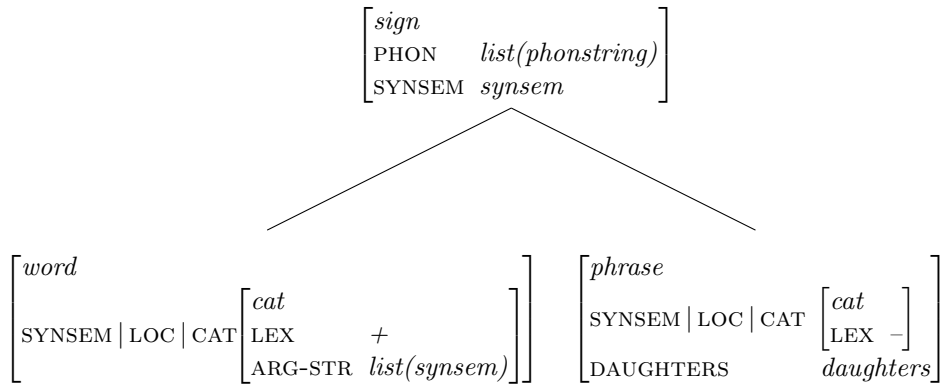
$\begin{bmatrix} \textit{sign} & \\ \text{PHON} & \textit{list(phonstring)} \\ \text{SYNSEM} & \textit{synsem} \end{bmatrix}$

$\begin{bmatrix} \textit{word} & \\ \text{SYNSEM} \mid \text{LOC} \mid \text{CAT} & \begin{bmatrix} \textit{cat} & \\ \text{LEX} & + \\ \text{ARG-STR} & \textit{list(synsem)} \end{bmatrix} \end{bmatrix}$

$\begin{bmatrix} \textit{phrase} & \\ \text{SYNSEM} \mid \text{LOC} \mid \text{CAT} & \begin{bmatrix} \textit{cat} & \\ \text{LEX} & - \end{bmatrix} \\ \text{DAUGHTERS} & \textit{daughters} \end{bmatrix}$